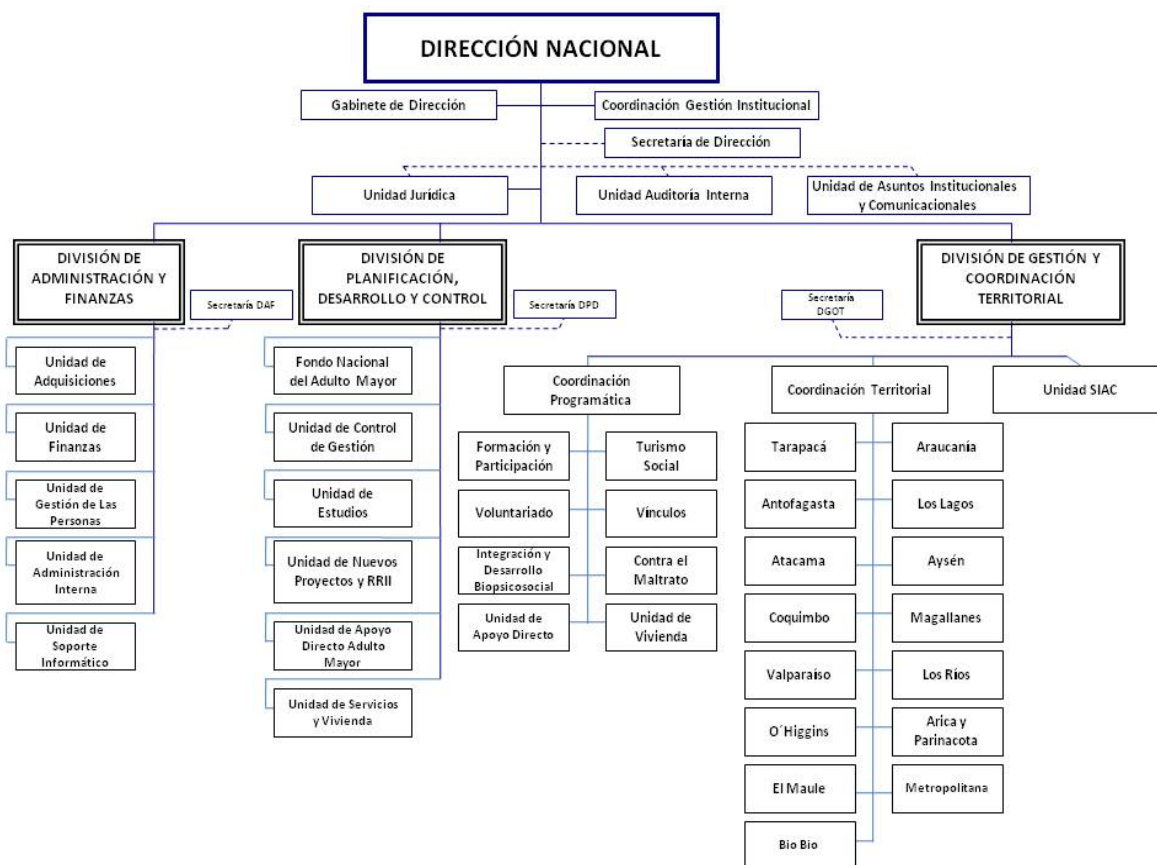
DIRECCIÓN NACIONAL

Gabinete de Dirección

Coordinación Gestión Institucional

Secretaria de Dirección

Unidad Jurídica

Unidad Auditoría Interna

Unidad de Asuntos Institucionales y Comunicacionales

DIVISIÓN DE ADMINISTRACIÓN Y FINANZAS

Secretaría DAF

DIVISIÓN DE PLANIFICACIÓN, DESARROLLO Y CONTROL

Secretaría DPD

DIVISIÓN DE GESTIÓN Y COORDINACIÓN TERRITORIAL

Secretaría DGOT

Unidad de Adquisiciones

Unidad de Finanzas

Unidad de Gestión de Las Personas

Unidad de Administración Interna

Unidad de Soporte Informático

Fondo Nacional del Adulto Mayor

Unidad de Control de Gestión

Unidad de Estudios

Unidad de Nuevos Proyectos y RRII

Unidad de Apoyo Directo Adulto Mayor

Unidad de Servicios y Vivienda

Coordinación Programática

Formación y Participación

Turismo Social

Voluntariado

Vínculos

Integración y Desarrollo Biopsicosocial

Contra el Maltrato

Unidad de Apoyo Directo

Unidad de Vivienda

Coordinación Territorial

Unidad SIAC

Tarapacá

Araucanía

Antofagasta

Los Lagos

Atacama

Aysén

Coquimbo

Magallanes

Valparaíso

Los Ríos

O´Higgins

Arica y Parinacota

El Maule

Metropolitana

Bio Bio